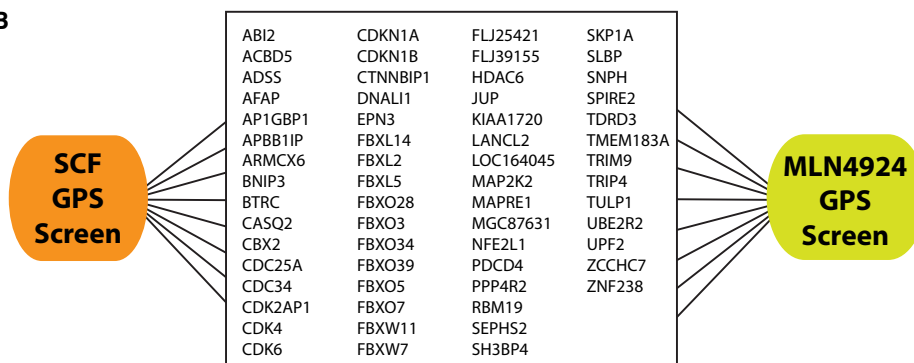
B

SCF GPS Screen

ABI2
ACBD5
ADSS
AFAP
AP1GBP1
APBB1IP
ARMCX6
BNIP3
BTRC
CASQ2
CBX2
CDC25A
CDC34
CDK2AP1
CDK4
CDK6

CDKN1A
CDKN1B
CTNNBIP1
DNALI1
EPN3
FBXL14
FBXL2
FBXL5
FBXO28
FBXO3
FBXO34
FBXO39
FBXO5
FBXO7
FBXW11
FBXW7

FLJ25421
FLJ39155
HDAC6
JUP
KIAA1720
LANCL2
LOC164045
MAP2K2
MAPRE1
MGC87631
NFE2L1
PDCD4
PPP4R2
RBM19
SEPHS2
SH3BP4

SKP1A
SLBP
SNPH
SPIRE2
TDRD3
TMEM183A
TRIM9
TRIP4
TULP1
UBE2R2
UPF2
ZCCHC7
ZNF238

MLN4924 GPS Screen